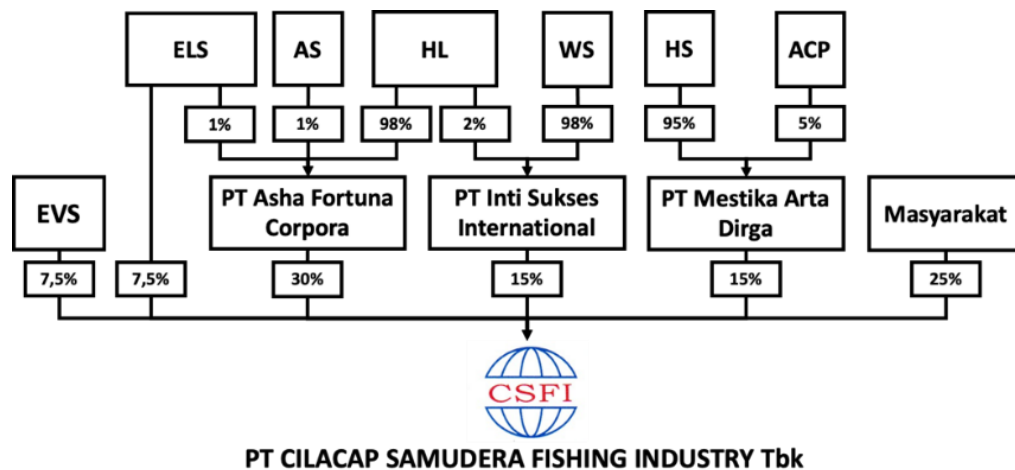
ELS

AS

HL

WS

HS

ACP

1%

1%

98%

2%

98%

95%

5%

EVS

PT Asha Fortuna Corpora

PT Inti Sukses International

PT Mestika Arta Dirga

Masyarakat

7,5%

7,5%

30%

15%

15%

25%

CSFI

PT CILACAP SAMUDERA FISHING INDUSTRY Tbk